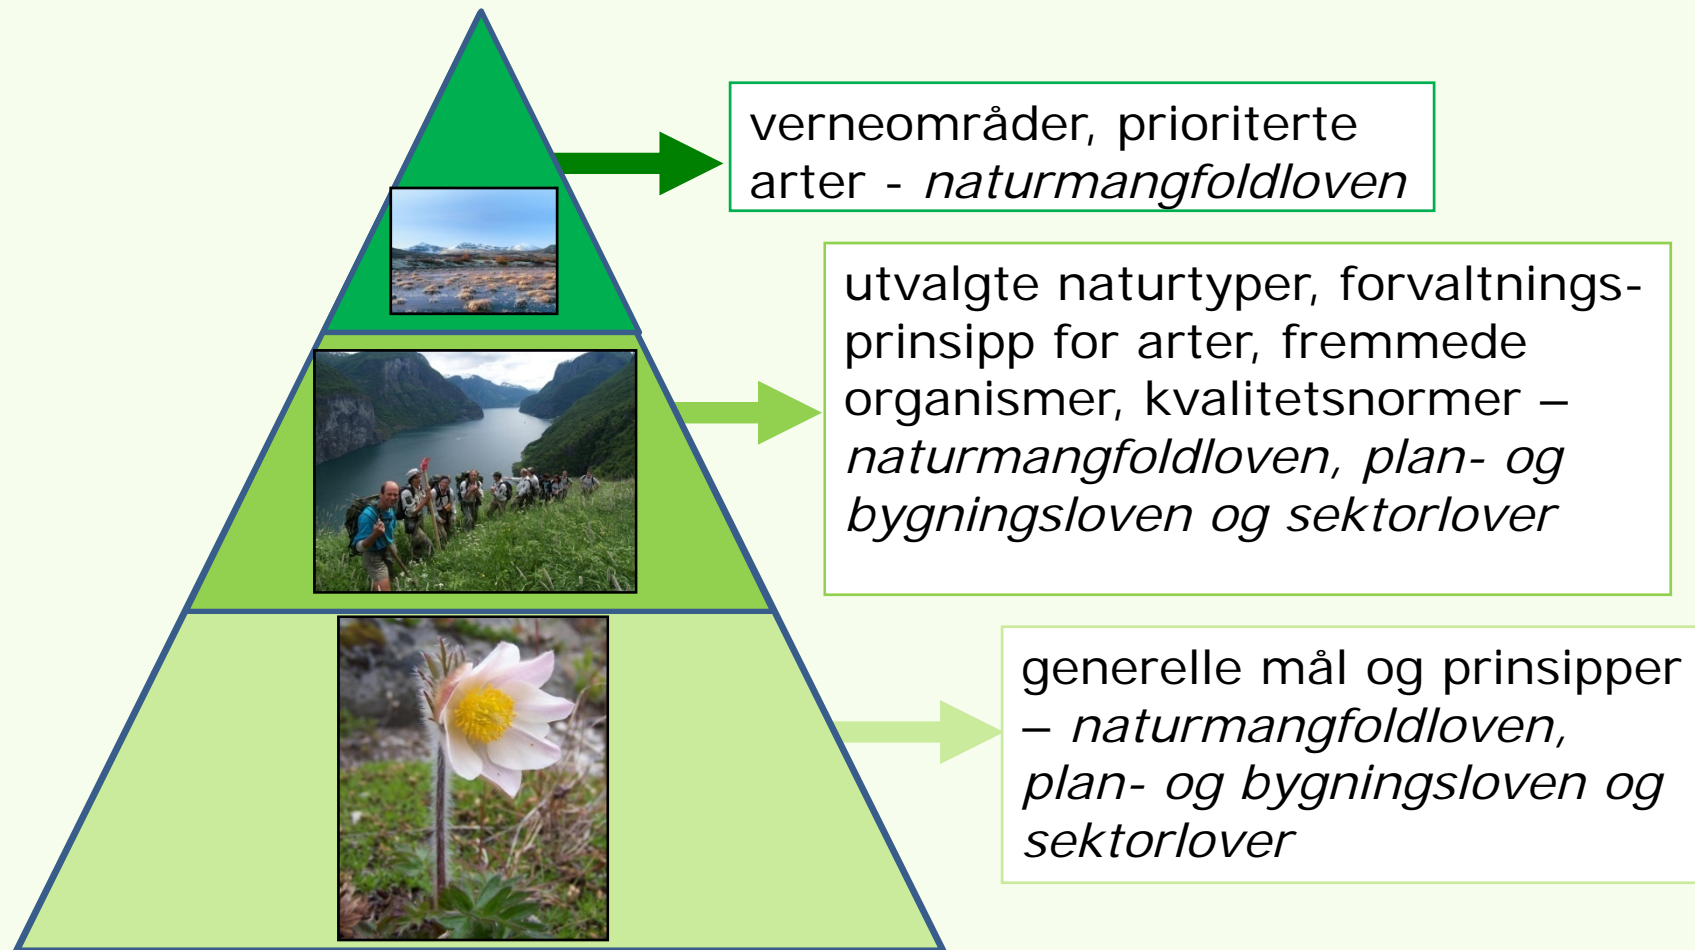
verneområder, prioriterte arter - *naturmangfoldloven*

utvalgte naturtyper, forvaltningsprinsipp for arter, fremmede organismer, kvalitetsnormer – *naturmangfoldloven, plan- og bygningsloven og sektorlover*

generelle mål og prinsipper – *naturmangfoldloven, plan- og bygningsloven og sektorlover*